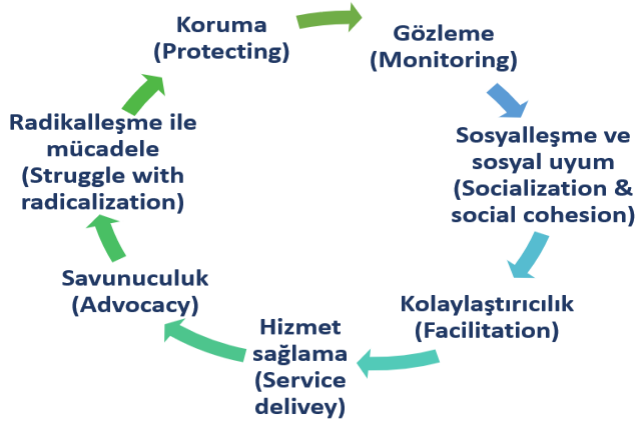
Koruma (Protecting)

Gözleme (Monitoring)

Sosyalleşme ve sosyal uyum (Socialization & social cohesion)

Kolaylaştırıcılık (Facilitation)

Hizmet sağlama (Service delivey)

Savunuculuk (Advocacy)

Radikalleşme ile mücadele (Struggle with radicalization)